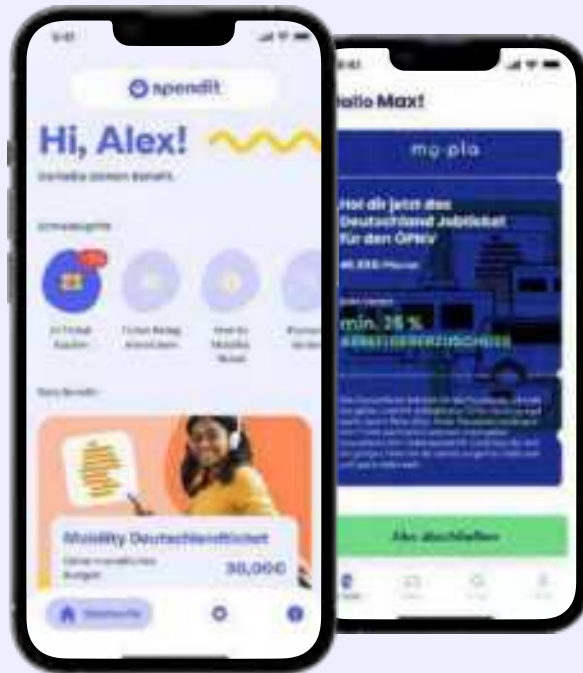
9:41

spendit

Hi, Alex!

Verwalte deinen Benefit.

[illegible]

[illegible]

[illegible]

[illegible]

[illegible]

Mobility Deutschlandticket

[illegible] 38,00€

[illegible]

9:41

Hallo Max!

my-plo

Hol dir jetzt das Deutschland Jobticket für den ÖPNV

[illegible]

min. 25 %

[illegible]

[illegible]

Abo abschließen